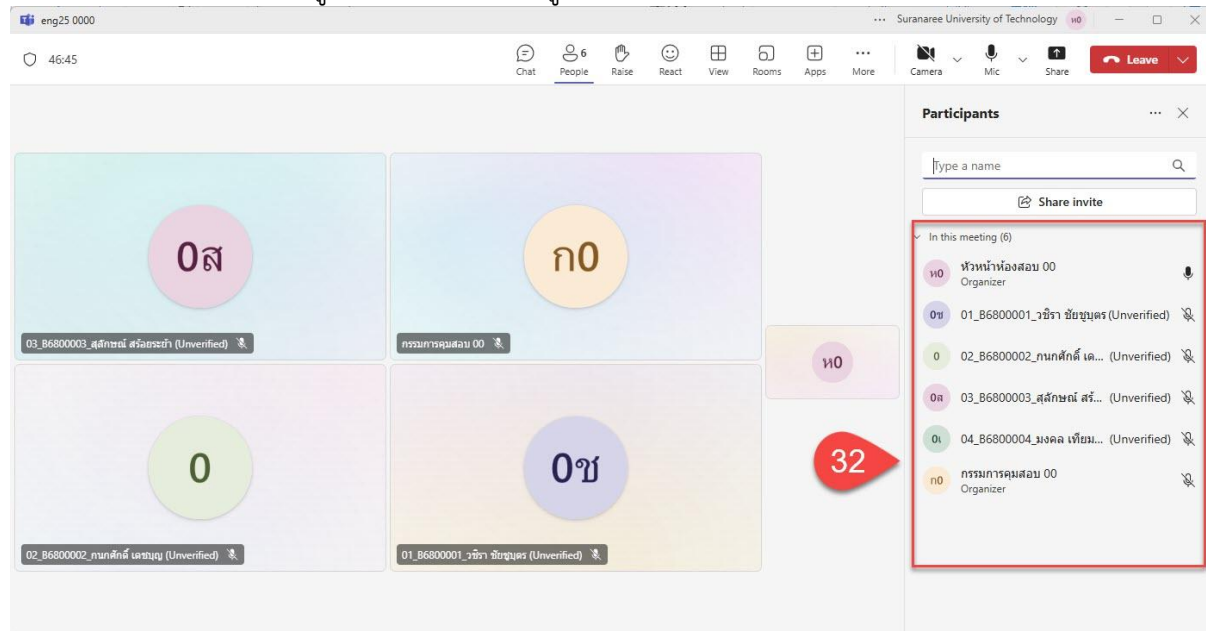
eng25 0000

... Suranaree University of Technology หอ

46:45

Chat People 6 Raise React View Rooms Apps More Camera Mic Share Leave

Participants

Type a name

Share invite

In this meeting (6)

หอ หัวหน้าห้องสอบ 00 Organizer

0ช 01_B6800001_วชิรา ชัยชุบตร (Unverified)

0 02_B6800002_กนกศักดิ์ เค... (Unverified)

0ส 03_B6800003_สุลักษณ์ สร้... (Unverified)

0เ 04_B6800004_มงคล เทียม... (Unverified)

ก0 กรรมการคุมสอบ 00 Organizer

0ส

03_B6800003_สุลักษณ์ สร้อยระย้า (Unverified)

ก0

กรรมการคุมสอบ 00

หอ

0

02_B6800002_กนกศักดิ์ เดชบุญ (Unverified)

0ช

01_B6800001_วชิรา ชัยชุบตร (Unverified)

32